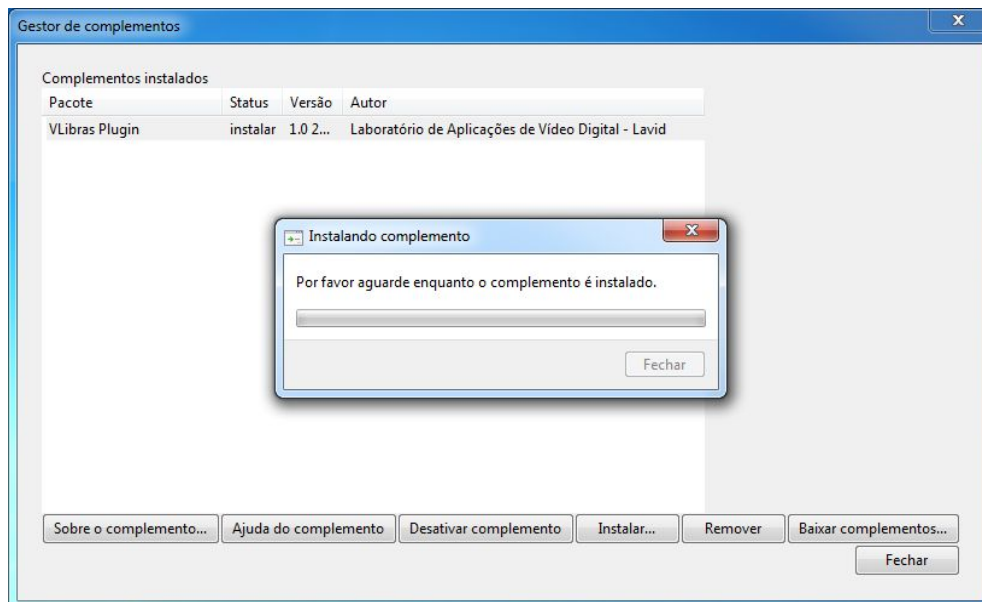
Gestor de complementos

Complementos instalados

| Pacote | Status | Versão | Autor |
|---|---|---|---|
| VLibras Plugin | instalar | 1.0 2... | Laboratório de Aplicações de Vídeo Digital - Lavid |

Instalando complemento

Por favor aguarde enquanto o complemento é instalado.

Fechar

Sobre o complemento... Ajuda do complemento Desativar complemento Instalar... Remover Baixar complementos...

Fechar